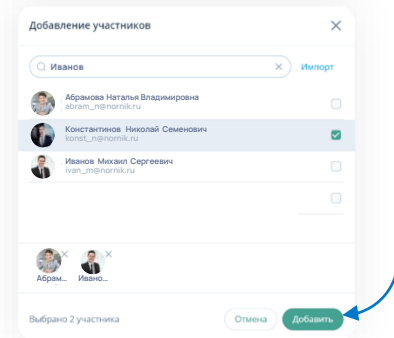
Добавление участников

Иванов

Импорт

Абрамова Наталья Владимировна
abram_n@nornik.ru

Константинов Николай Семенович
konst_n@nornik.ru

Иванов Михаил Сергеевич
ivan_m@nornik.ru

Абрам... Ивано...

Выбрано 2 участника

Отмена

Добавить